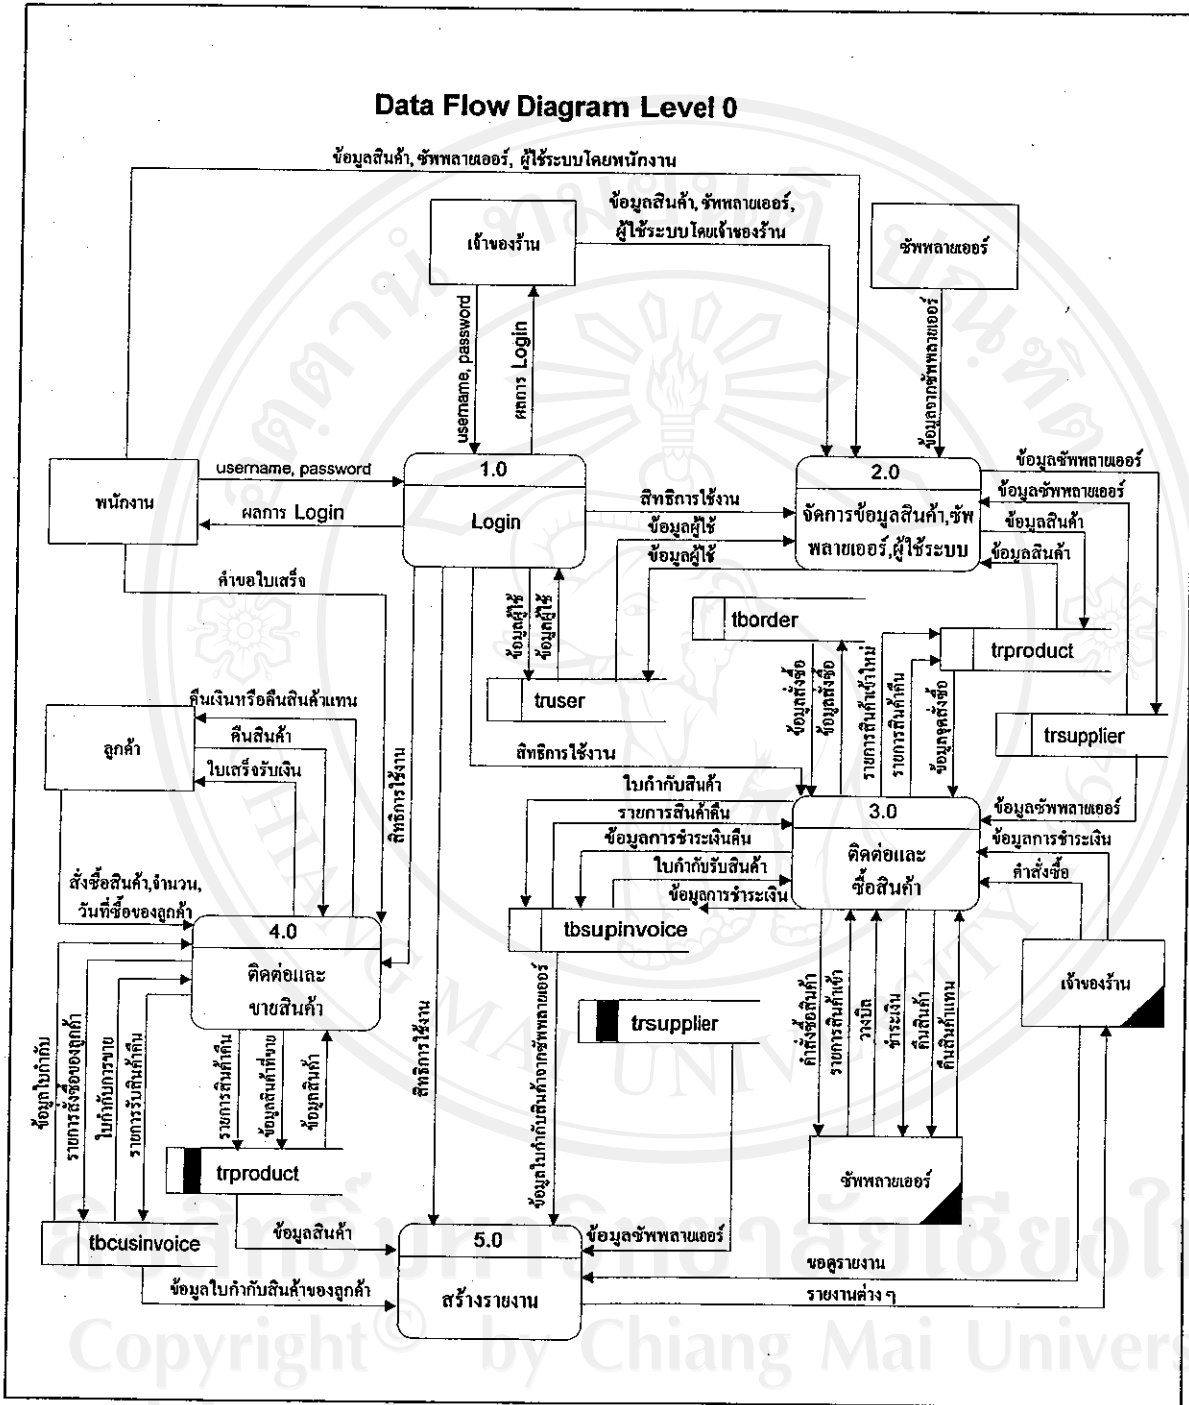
Data Flow Diagram Level 0

ข้อมูลสินค้า, ซัพพลายเออร์, ผู้ใช้ระบบโดยพนักงาน

เจ้าของร้าน

ข้อมูลสินค้า, ซัพพลายเออร์, ผู้ใช้ระบบโดยเจ้าของร้าน

ซัพพลายเออร์

username, password

ผลการ Login

ข้อมูลจากซัพพลายเออร์

พนักงาน

username, password

ผลการ Login

1.0

Login

สิทธิการใช้งาน

ข้อมูลผู้ใช้

ข้อมูลผู้ใช้

2.0

จัดการข้อมูลสินค้า,ซัพพลายเออร์,ผู้ใช้ระบบ

ข้อมูลซัพพลายเออร์

ข้อมูลซัพพลายเออร์

ข้อมูลสินค้า

ข้อมูลสินค้า

คำขอใบเสร็จ

ข้อมูลผู้ใช้

ข้อมูลผู้ใช้

tborder

trproduct

truser

ข้อมูลสั่งซื้อ

ข้อมูลสั่งซื้อ

รายการสินค้าเข้าใหม่

รายการสินค้าคืน

ข้อมูลจุดสั่งซื้อ

trsupplier

คืนเงินหรือคืนสินค้าแทน

ลูกค้า

คืนสินค้า

ใบเสร็จรับเงิน

สิทธิการใช้งาน

สิทธิการใช้งาน

ใบกำกับสินค้า

3.0

ติดต่อและซื้อสินค้า

ข้อมูลซัพพลายเออร์

ข้อมูลการชำระเงิน

คำสั่งซื้อ

รายการสินค้าคืน

ข้อมูลการชำระเงินคืน

ใบกำกับรับสินค้า

ข้อมูลการชำระเงิน

สั่งซื้อสินค้า,จำนวน, วันที่ซื้อของลูกค้า

tbsupinvoice

4.0

ติดต่อและขายสินค้า

เจ้าของร้าน

trsupplier

ข้อมูลใบกำกับ

รายการสั่งซื้อของลูกค้า

ใบกำกับการขาย

รายการรับสินค้าคืน

รายการสินค้าคืน

ข้อมูลสินค้าที่ขาย

ข้อมูลสินค้า

สิทธิการใช้งาน

ข้อมูลใบกำกับสินค้าจากซัพพลายเออร์

คำสั่งซื้อสินค้า

รายการสินค้าเข้า

วางบิล

ชำระเงิน

คืนสินค้า

คืนสินค้าแทน

trproduct

ซัพพลายเออร์

tbcusinvoice

ข้อมูลสินค้า

5.0

สร้างรายงาน

ข้อมูลซัพพลายเออร์

ขอดูรายงาน

รายงานต่าง ๆ

ข้อมูลใบกำกับสินค้าของลูกค้า

Copyright© by Chiang Mai University